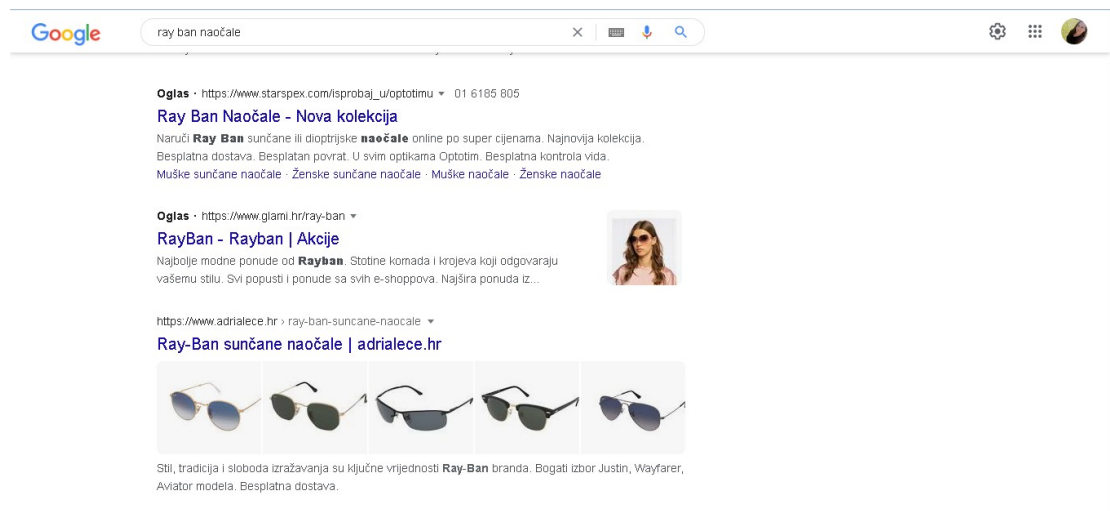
Google

ray ban naočale

Oglas · https://www.starspex.com/isprobaj_u/optotimu ▾ 01 6185 805

Ray Ban Naočale - Nova kolekcija

Naruči Ray Ban sunčane ili dioptrijske naočale online po super cijenama. Najnovija kolekcija. Besplatna dostava. Besplatan povrat. U svim optikama Optotim. Besplatna kontrola vida.

Muške sunčane naočale · Ženske sunčane naočale · Muške naočale · Ženske naočale

Oglas · https://www.glami.hr/ray-ban ▾

RayBan - Rayban | Akcije

Najbolje modne ponude od Rayban. Stotine komada i krojeva koji odgovaraju vašemu stilu. Svi popusti i ponude sa svih e-shoppova. Najšira ponuda iz...

https://www.adrialece.hr › ray-ban-suncane-naocale ▾

Ray-Ban sunčane naočale | adrialece.hr

Stil, tradicija i sloboda izražavanja su ključne vrijednosti Ray-Ban branda. Bogati izbor Justin, Wayfarer, Aviator modela. Besplatna dostava.